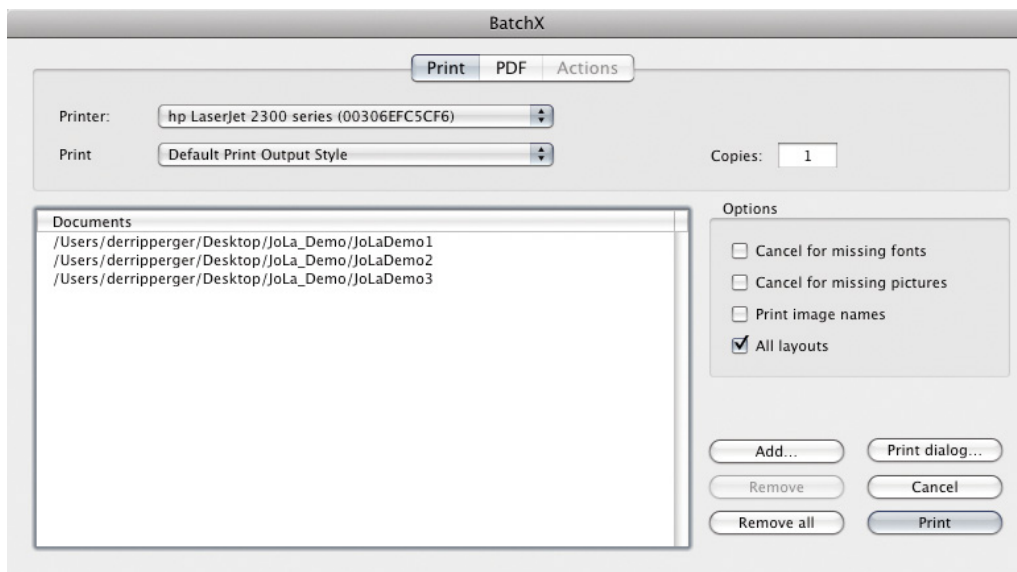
BatchX

Print PDF Actions

Printer: hp LaserJet 2300 series (00306EFC5CF6)

Print Default Print Output Style

Copies: 1

Documents
/Users/derripperger/Desktop/JoLa_Demo/JoLaDemo1
/Users/derripperger/Desktop/JoLa_Demo/JoLaDemo2
/Users/derripperger/Desktop/JoLa_Demo/JoLaDemo3

Options

Cancel for missing fonts

Cancel for missing pictures

Print image names

All layouts

Add...

Print dialog...

Remove

Cancel

Remove all

Print